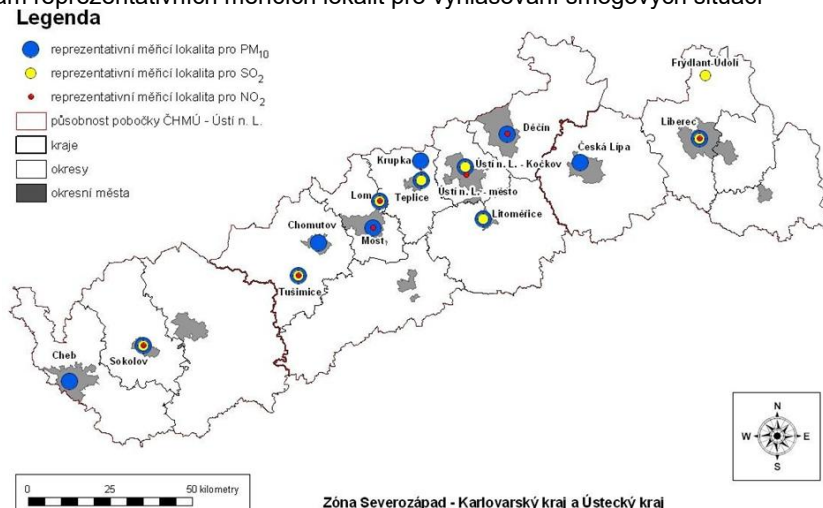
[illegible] reprezentativních měřicích lokalit pro vyhlašování smogových situací
Legenda
reprezentativní měřicí lokalita pro $PM_{10}$
reprezentativní měřicí lokalita pro $SO_2$
reprezentativní měřicí lokalita pro $NO_2$
působnost pobočky ČHMÚ - Ústí n. L.
kraje
okresy
okresní města

Frýdlant-Údolí
Děčín
Liberec
Krupka
Ústí n. L. - Kočkov
Česká Lípa
Teplice
Lom
Ústí n. L. - město
Litoměřice
Chomutov
Most
Tušimice
Cheb
Sokolov

N
W
E
S

0
25
50 kilometry

Zóna Severozápad - Karlovarský kraj a Ústecký kraj